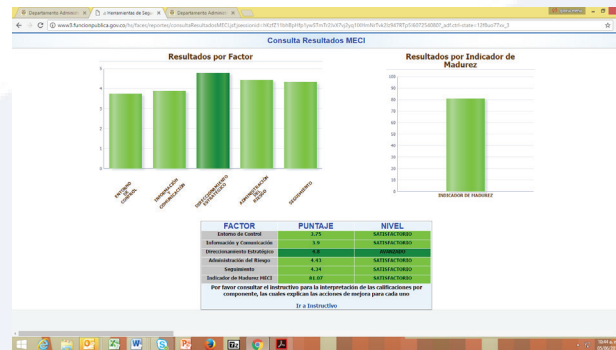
Departamento Administr ×
Herramienta de Segu ×
Departamento Administr ×

www3.funcionpublica.gov.co/fcc/faces/reportes/consultaResultadosMECI.jsf?passwordid=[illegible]

Consulta Resultados MECI

Resultados por Factor

5
4
3
2
1
0

ENTORNO DE CONTROL
INFORMACIÓN Y COMUNICACIÓN
DIRECCIONAMIENTO ESTRATÉGICO
ADMINISTRACIÓN DEL RIESGO
SEGUIMIENTO

Resultados por Indicador de Madurez

100
90
80
70
60
50
40
30
20
10
0

INDICADOR DE MADUREZ

| FACTOR | PUNTAJE | NIVEL |
|---|---|---|
| Entorno de Control | 3.75 | SATISFACTORIO |
| Información y Comunicación | 3.9 | SATISFACTORIO |
| Direccionamiento Estratégico | 4.8 | AVANZADO |
| Administración del Riesgo | 4.43 | SATISFACTORIO |
| Seguimiento | 4.34 | SATISFACTORIO |
| Indicador de Madurez MECI | 81.07 | SATISFACTORIO |

Por favor consultar el instructivo para la interpretación de las calificaciones por componente, las cuales explican las acciones de mejora para cada uno

Ir a Instructivo